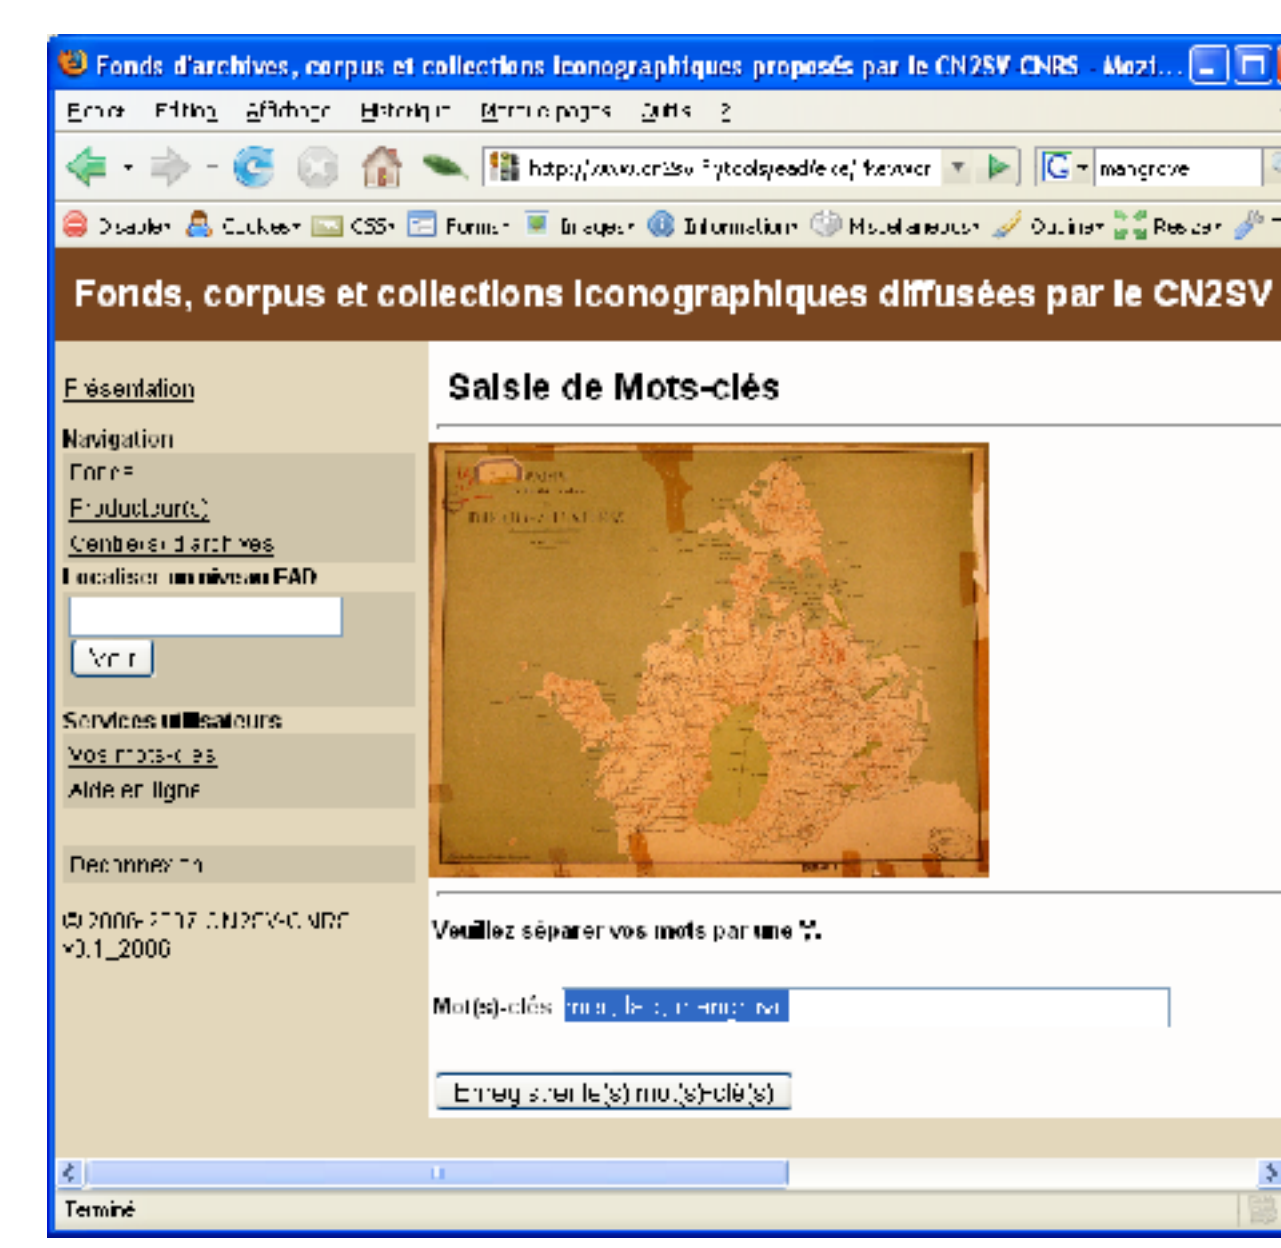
Fonds d'archives, corpus et collections iconographiques proposés par le CN2SV CNRS - Mozi...

Fichier Édition Affichage Historique Marque-pages Outils ?

http://www.cn2sv.fr/tools/ead/exe/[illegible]

mangrove

Disable Cookies CSS Forms Images Information Miscellaneous Outline Resize

Fonds, corpus et collections iconographiques diffusées par le CN2SV

Présentation

Navigation

Fonds

Producteur(s)

Centre(s) d'archives

Localiser un niveau EAD

Voir

Services utilisateurs

Vos mots-clés

Aide en ligne

Déconnexion

© 2006-2007 CN2SV-CNRS
v0.1_2006

Saisie de Mots-clés

Veuillez séparer vos mots par une ';'.

Mot(s)-clés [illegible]

Enregistrer le(s) mot(s)-clé(s)

Terminé